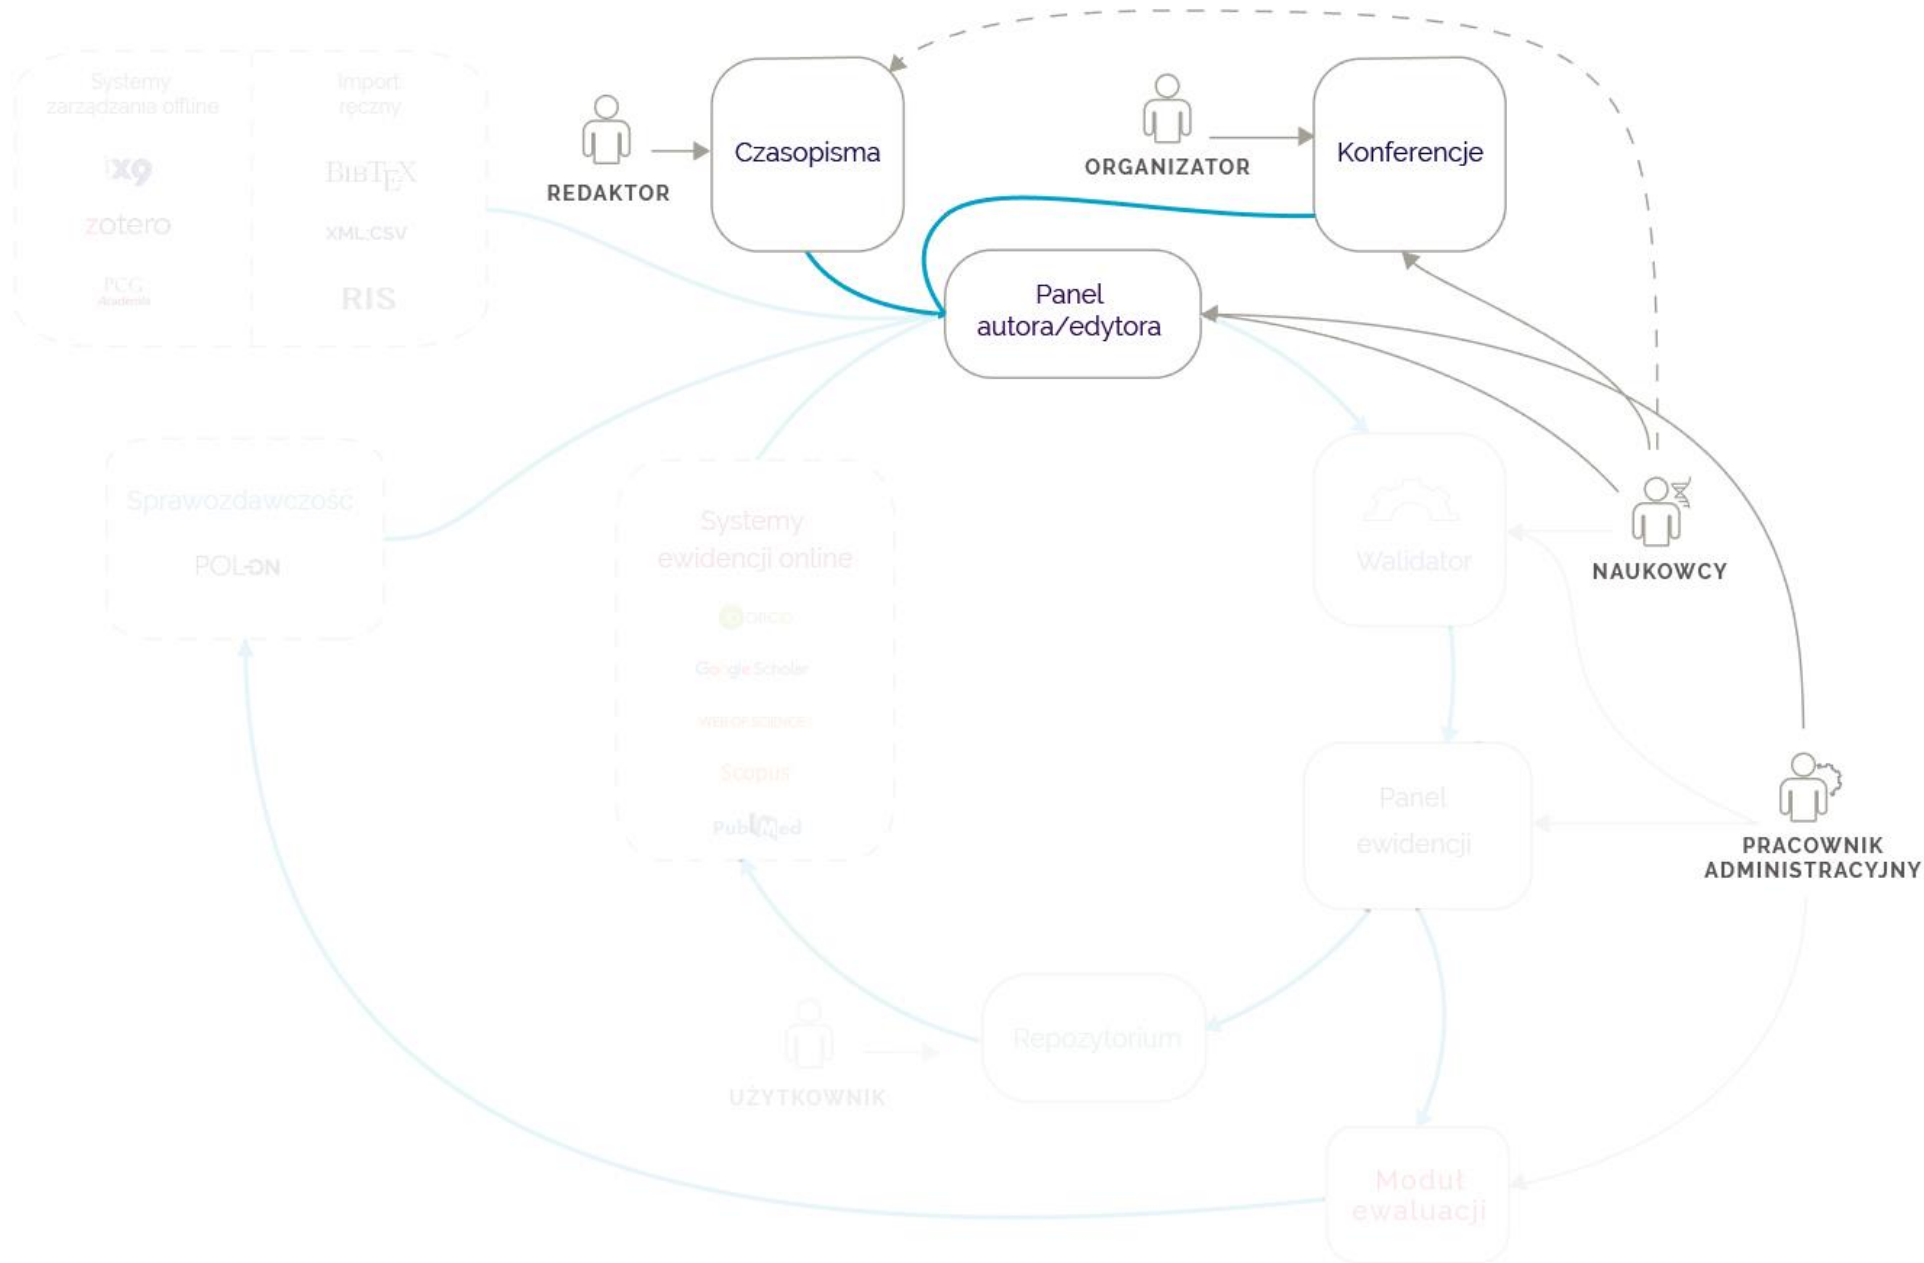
Systemy zarządzania offline

Import ręczny

ix9

zotero

PCG Academia

BibTeX

XML, CSV

RIS

REDAKTOR

Czasopisma

ORGANIZATOR

Konferencje

Panel autora/edytora

Sprawozdawczość

POL-on

Systemy ewidencji online

ORCID

Google Scholar

WEB OF SCIENCE

Scopus

PubMed

Walidator

NAUKOWCY

Panel ewidencji

PRACOWNIK ADMINISTRACYJNY

UŻYTKOWNIK

Repozytorium

Moduł ewaluacji